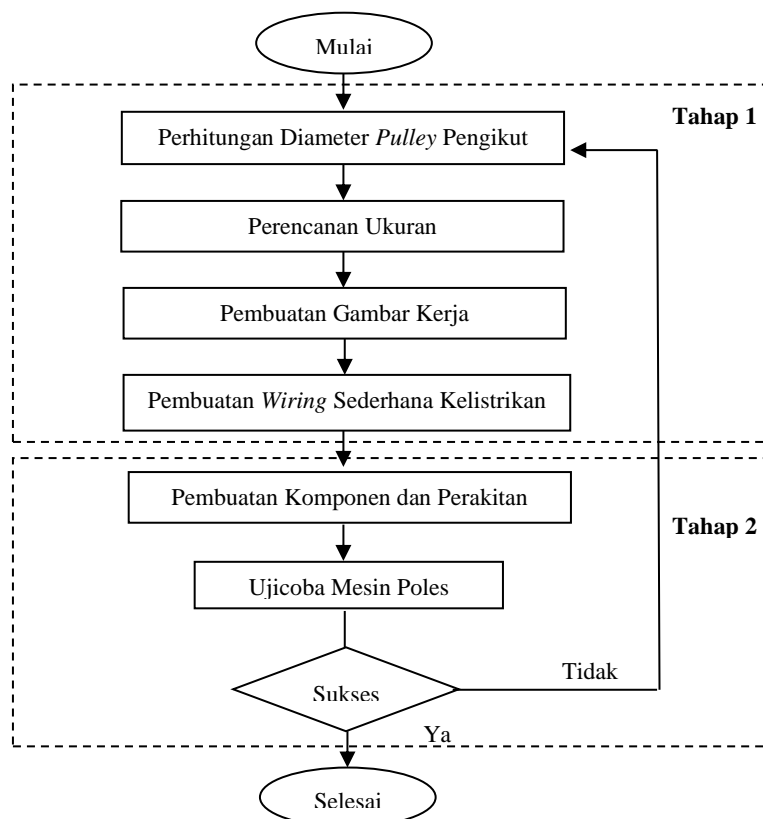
Mulai

Tahap 1

Perhitungan Diameter *Pulley* Pengikut

Perencanan Ukuran

Pembuatan Gambar Kerja

Pembuatan *Wiring* Sederhana Kelistrikan

Pembuatan Komponen dan Perakitan

Tahap 2

Ujicoba Mesin Poles

Sukses

Tidak

Ya

Selesai